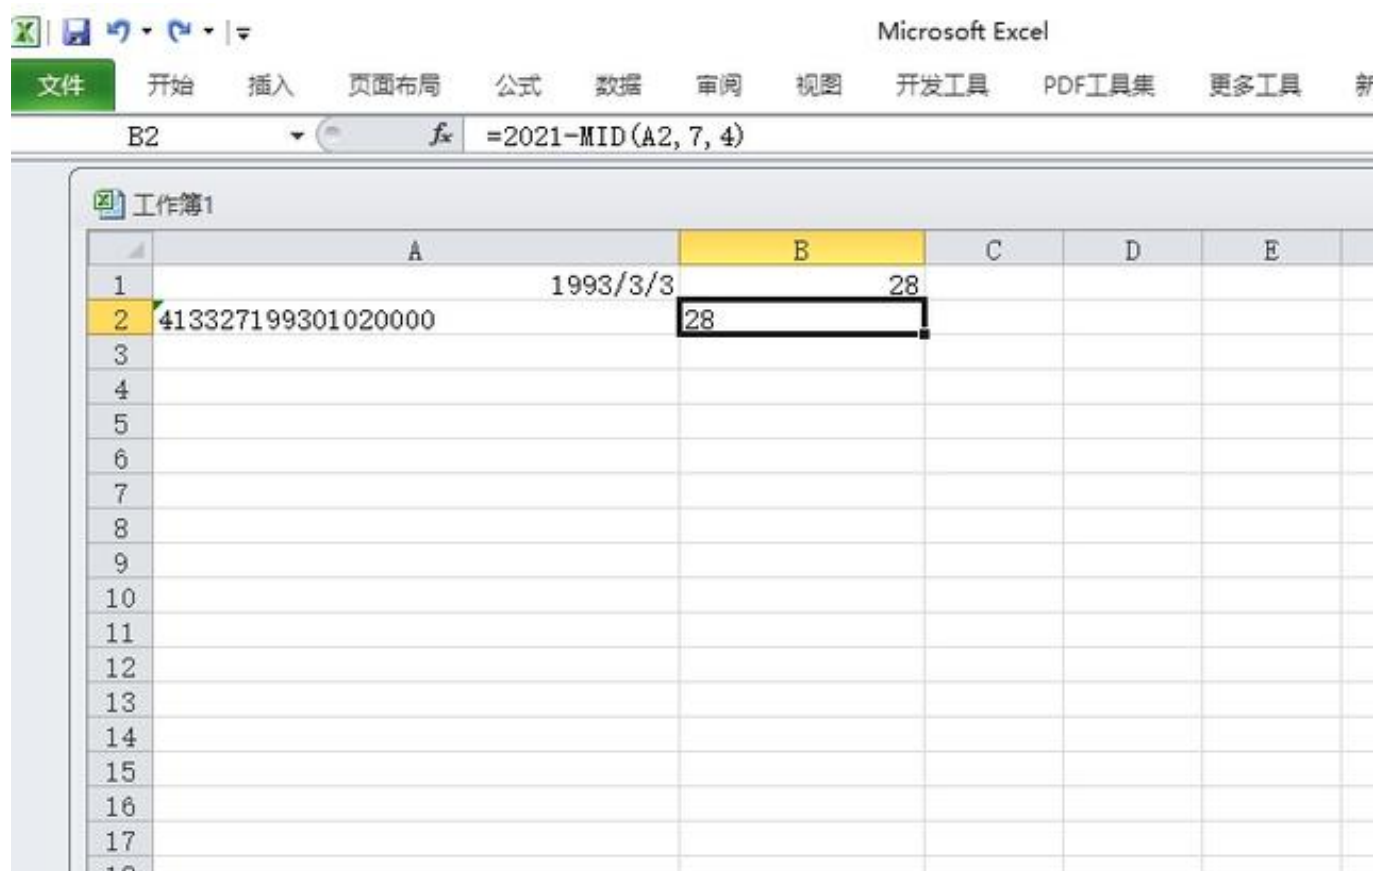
Microsoft Excel

文件 开始 插入 页面布局 公式 数据 审阅 视图 开发工具 PDF工具集 更多工具 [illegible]

B2 $f_x$ =2021-MID(A2, 7, 4)

工作簿1

| | A | B | C | D | E |
|---|---|---|---|---|---|
| 1 | 1993/3/3 | 28 | | | |
| 2 | 413327199301020000 | 28 | | | |
| 3 | | | | | |
| 4 | | | | | |
| 5 | | | | | |
| 6 | | | | | |
| 7 | | | | | |
| 8 | | | | | |
| 9 | | | | | |
| 10 | | | | | |
| 11 | | | | | |
| 12 | | | | | |
| 13 | | | | | |
| 14 | | | | | |
| 15 | | | | | |
| 16 | | | | | |
| 17 | | | | | |